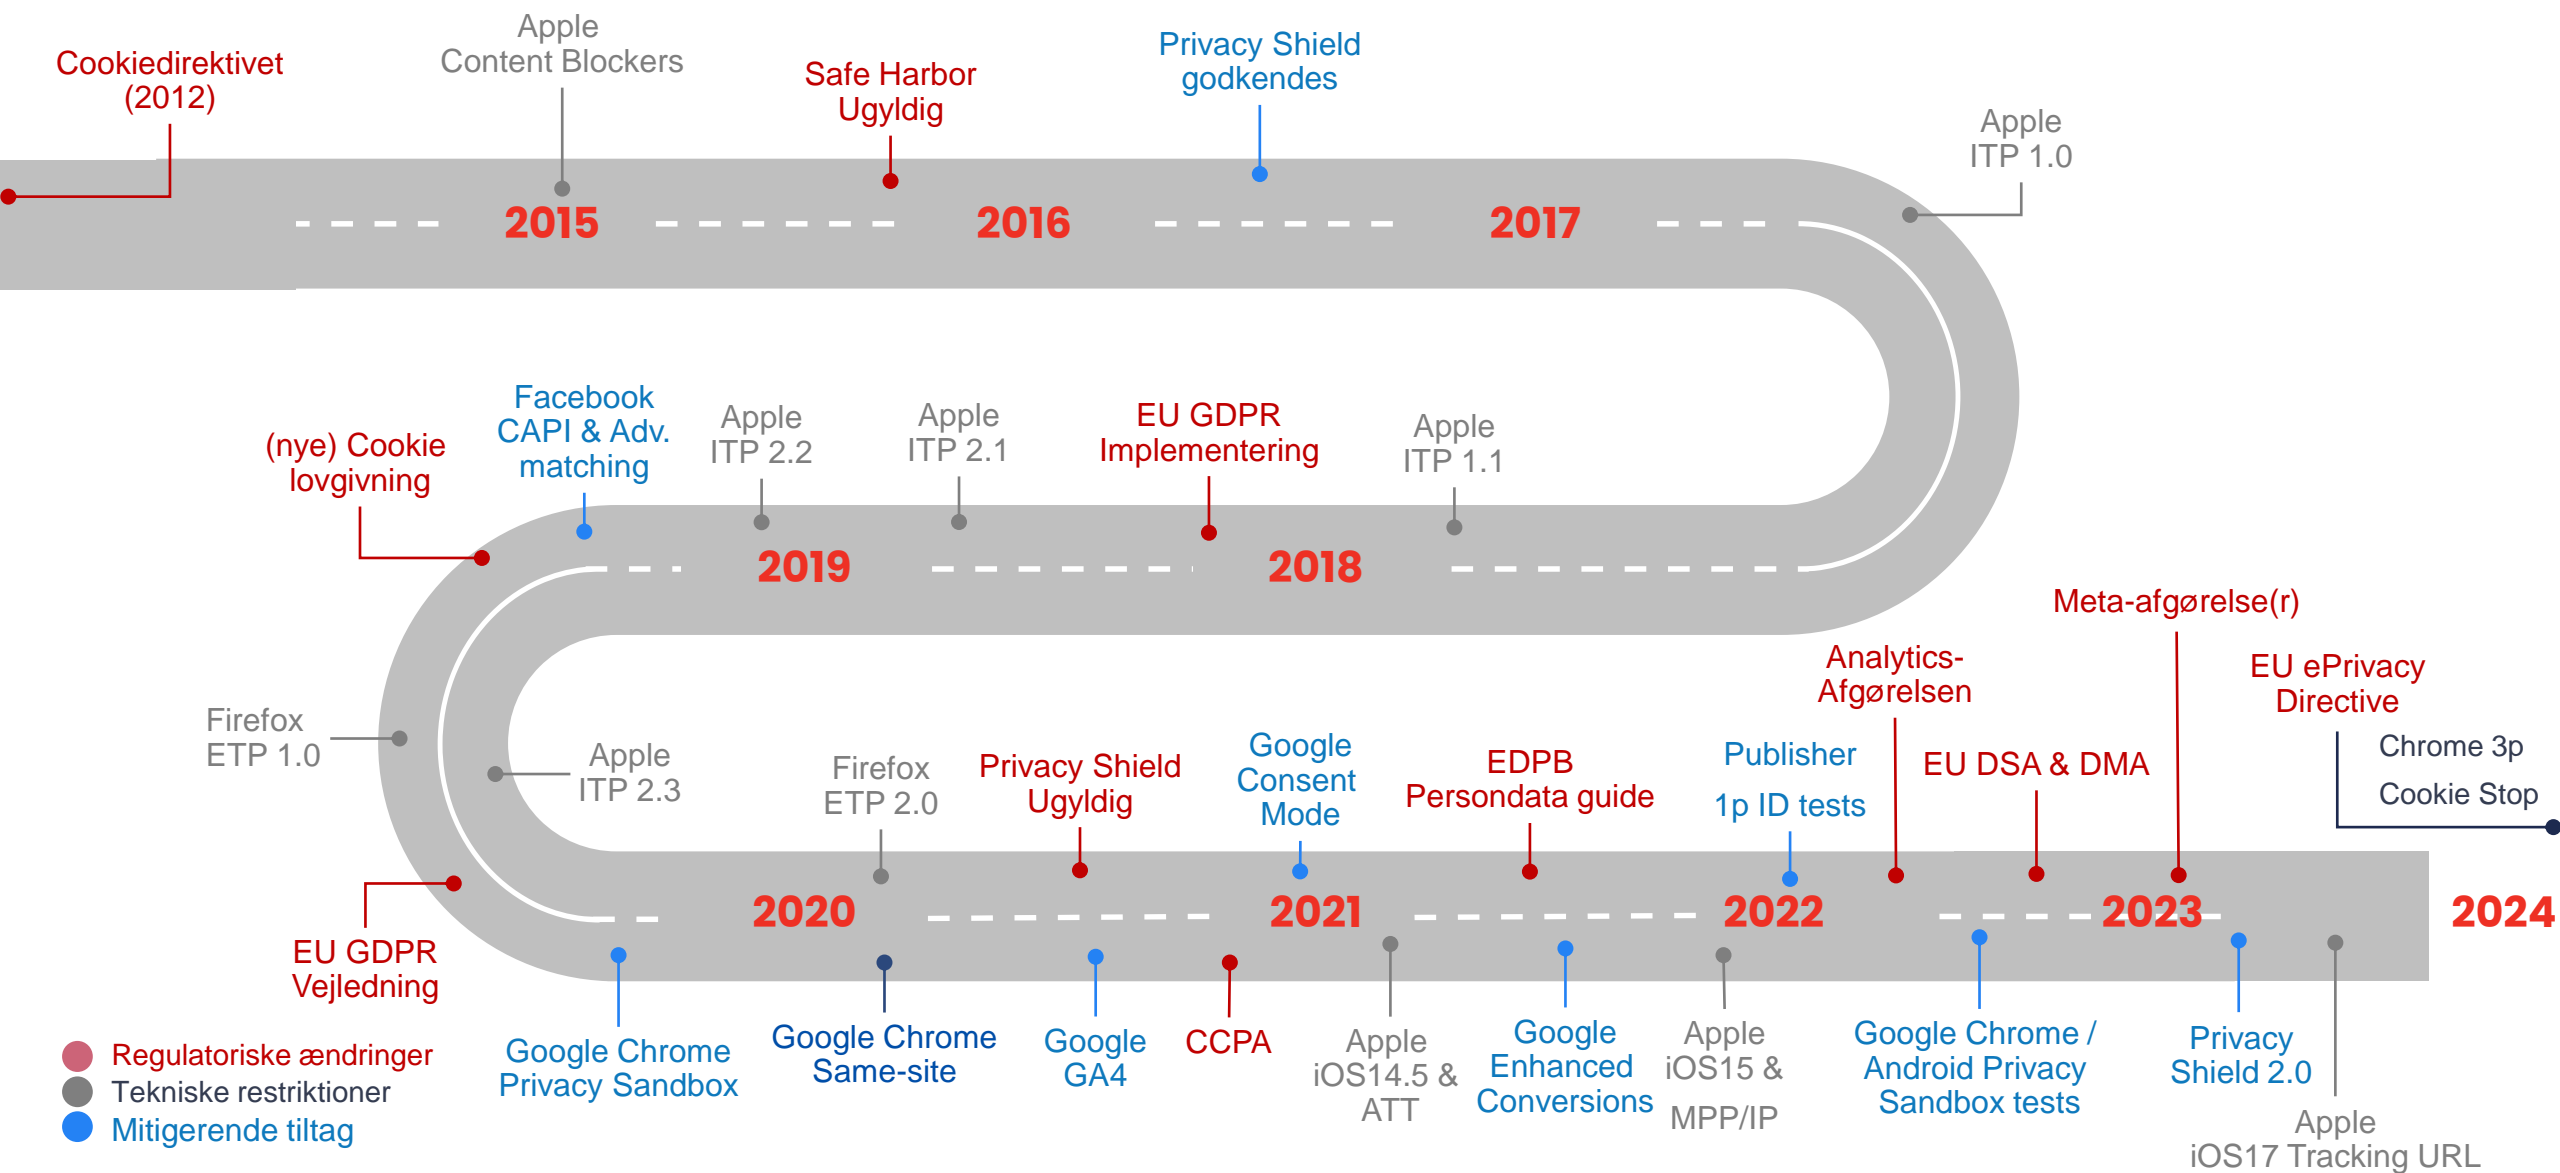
Cookiedirektivet (2012)

Apple Content Blockers

Safe Harbor Ugyldig

Privacy Shield godkendes

Apple ITP 1.0

2015

2016

2017

(nye) Cookie lovgivning

Facebook CAPI & Adv. matching

Apple ITP 2.2

Apple ITP 2.1

EU GDPR Implementering

Apple ITP 1.1

2019

2018

Meta-afgørelse(r)

Analytics-Afgørelsen

EU ePrivacy Directive

Firefox ETP 1.0

Apple ITP 2.3

Firefox ETP 2.0

Privacy Shield Ugyldig

Google Consent Mode

EDPB Persondata guide

Publisher 1p ID tests

EU DSA & DMA

Chrome 3p Cookie Stop

EU GDPR Vejledning

2020

2021

2022

2023

2024

Regulatoriske ændringer
Tekniske restriktioner
Mitigerende tiltag

Google Chrome Privacy Sandbox

Google Chrome Same-site

Google GA4

CCPA

Apple iOS14.5 & ATT

Google Enhanced Conversions

Apple iOS15 & MPP/IP

Google Chrome / Android Privacy Sandbox tests

Privacy Shield 2.0

Apple iOS17 Tracking URL